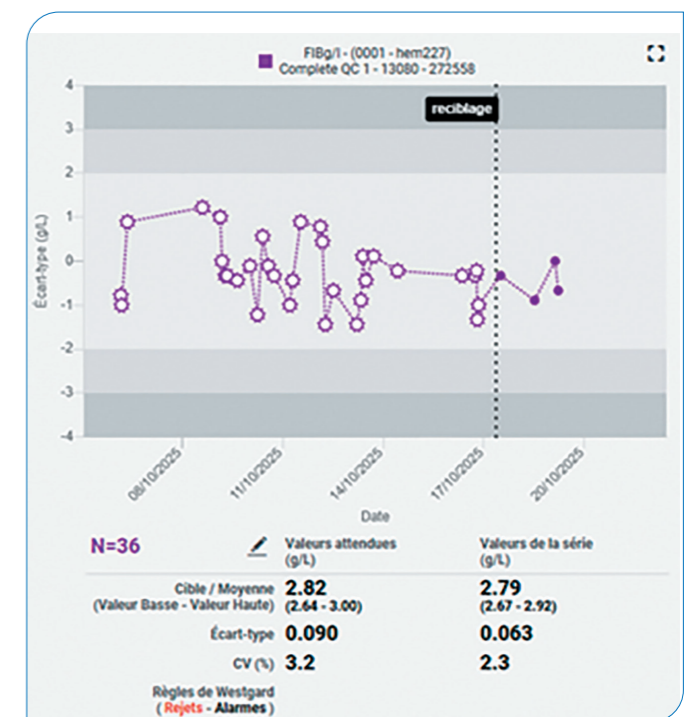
FIBg/l - (0001 - hem227)
Complete QC 1 - 13080 - 272558

reciblage

4
3
2
1
0
-1
-2
-3
-4

Écart-type (g/L)

08/10/2025
11/10/2025
14/10/2025
17/10/2025
20/10/2025

Date

N=36

| | Valeurs attendues (g/L) | Valeurs de la série (g/L) |
|---|---|---|
| Cible / Moyenne (Valeur Basse - Valeur Haute) | 2.82 (2.64 - 3.00) | 2.79 (2.67 - 2.92) |
| Écart-type | 0.090 | 0.063 |
| CV (%) | 3.2 | 2.3 |

Règles de Westgard ( Rejets - Alarmes )